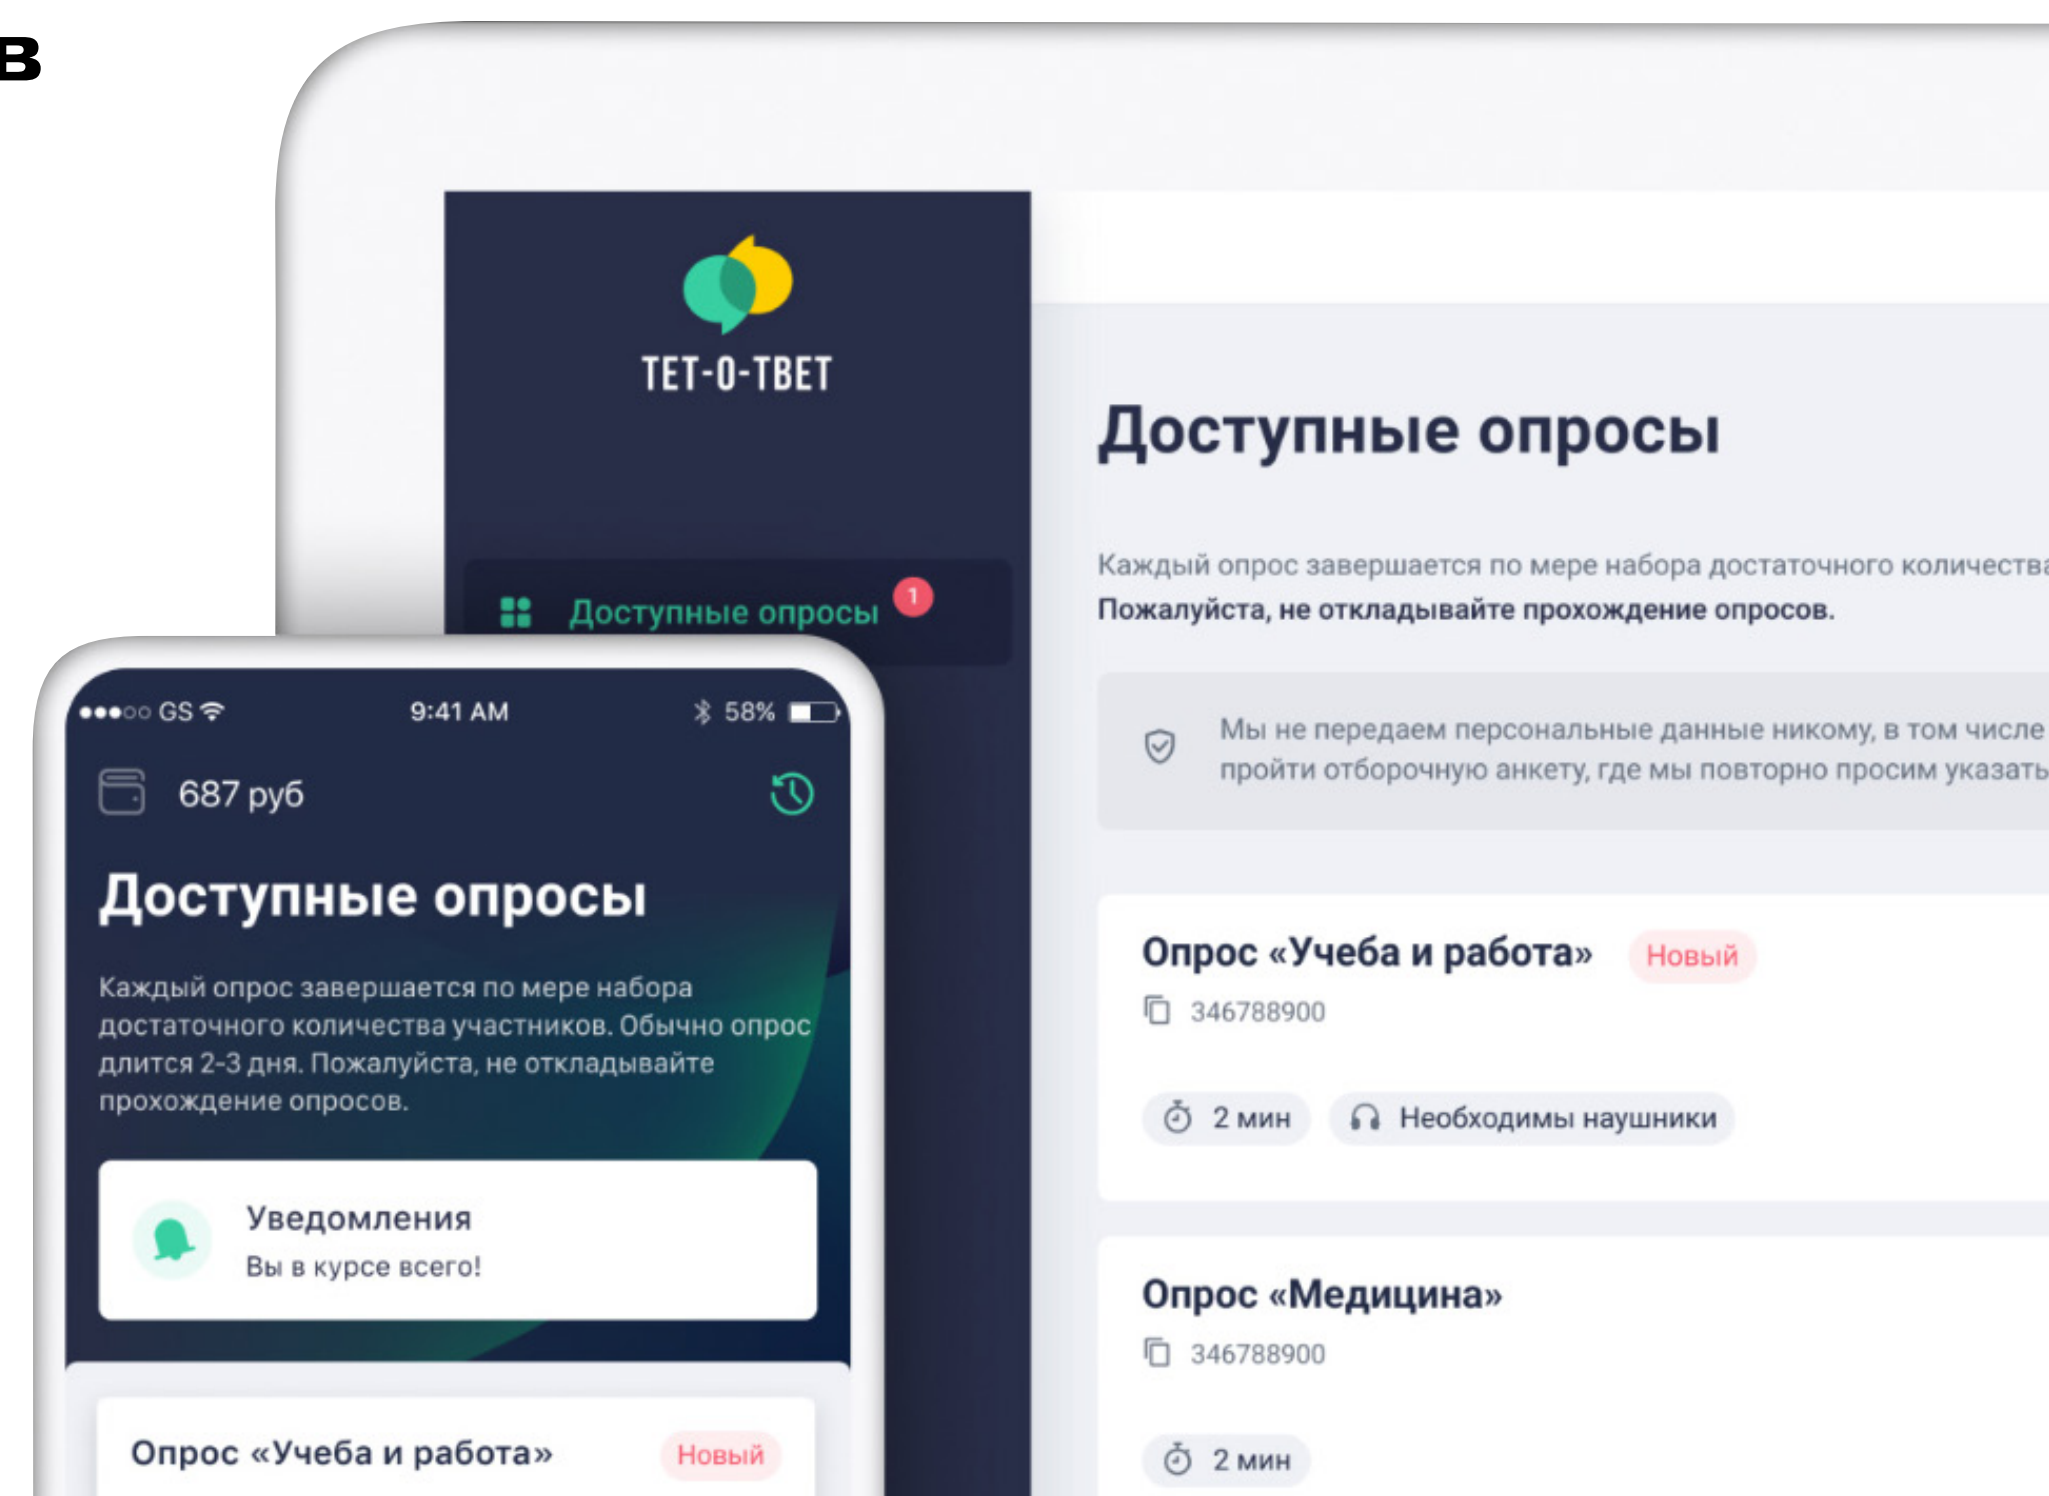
В

ТЕТ-О-ТВЕТ

Доступные опросы 1

Доступные опросы

Каждый опрос завершается по мере набора достаточного количества
Пожалуйста, не откладывайте прохождение опросов.

Мы не передаем персональные данные никому, в том числе
пройти отборочную анкету, где мы повторно просим указать

Опрос «Учеба и работа» Новый
346788900
2 мин Необходимы наушники

Опрос «Медицина»
346788900
2 мин

●●●○○ GS 9:41 AM 58%

687 руб

Доступные опросы

Каждый опрос завершается по мере набора достаточного количества участников. Обычно опрос длится 2-3 дня. Пожалуйста, не откладывайте прохождение опросов.

Уведомления
Вы в курсе всего!

Опрос «Учеба и работа» Новый